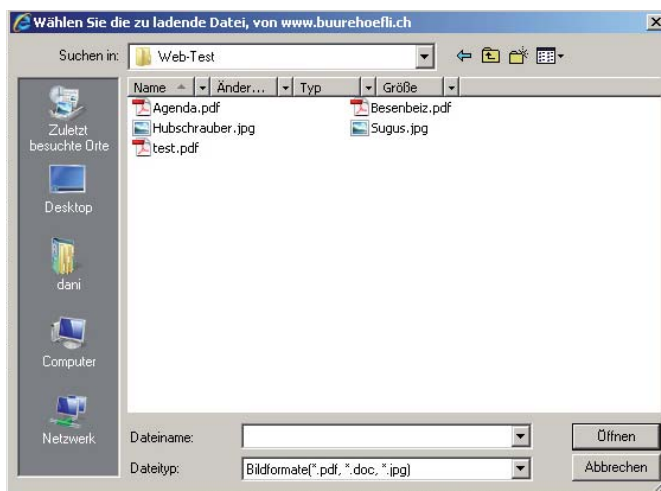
Wählen Sie die zu ladende Datei, von www.buurehoefli.ch

Suchen in: Web-Test

Name | Änder... | Typ | Größe

Agenda.pdf
Hubschrauber.jpg
test.pdf
Besenbeiz.pdf
Sugus.jpg

Zuletzt besuchte Orte
Desktop
dani
Computer
Netzwerk

Dateiname:
Dateityp: Bildformate(*.pdf, *.doc, *.jpg)

Öffnen
Abbrechen